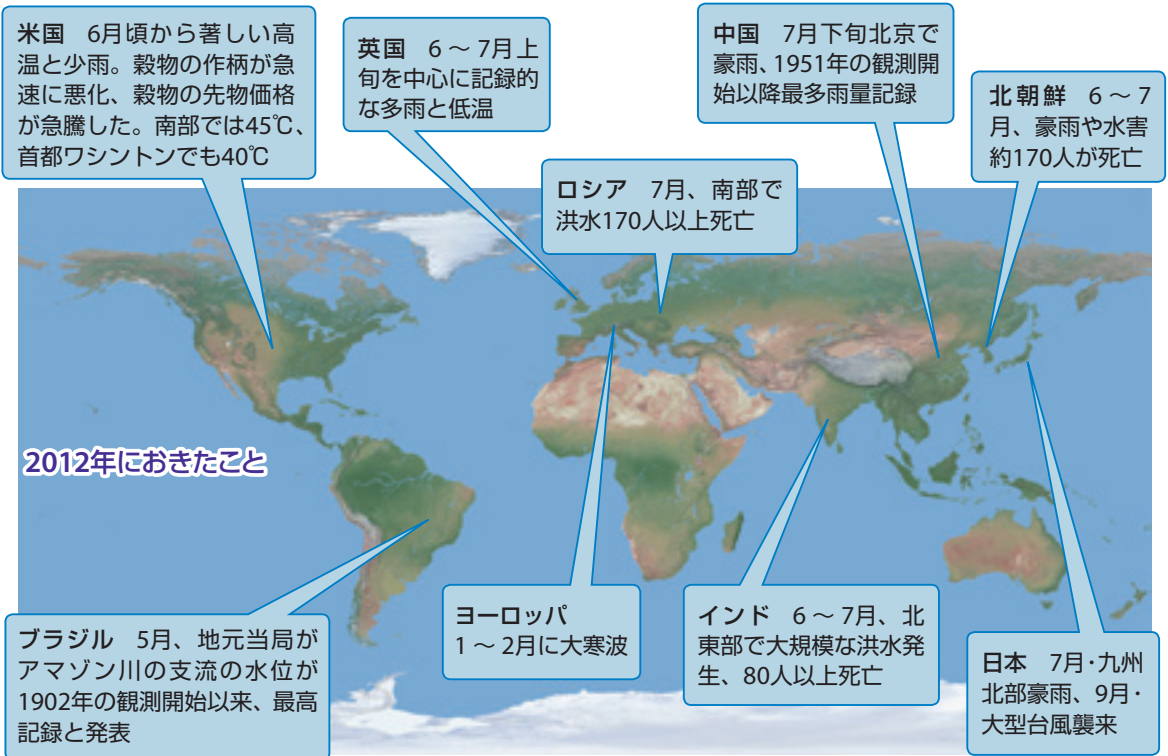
米国　6月頃から著しい高温と少雨。穀物の作柄が急速に悪化、穀物の先物価格が急騰した。南部では45℃、首都ワシントンでも40℃

英国　6～7月上旬を中心に記録的な多雨と低温

ロシア　7月、南部で洪水170人以上死亡

中国　7月下旬北京で豪雨、1951年の観測開始以降最多雨量記録

北朝鮮　6～7月、豪雨や水害約170人が死亡

2012年におきたこと

ブラジル　5月、地元当局がアマゾン川の支流の水位が1902年の観測開始以来、最高記録と発表

ヨーロッパ
1～2月に大寒波

インド　6～7月、北東部で大規模な洪水発生、80人以上死亡

日本　7月･九州北部豪雨、9月･大型台風襲来